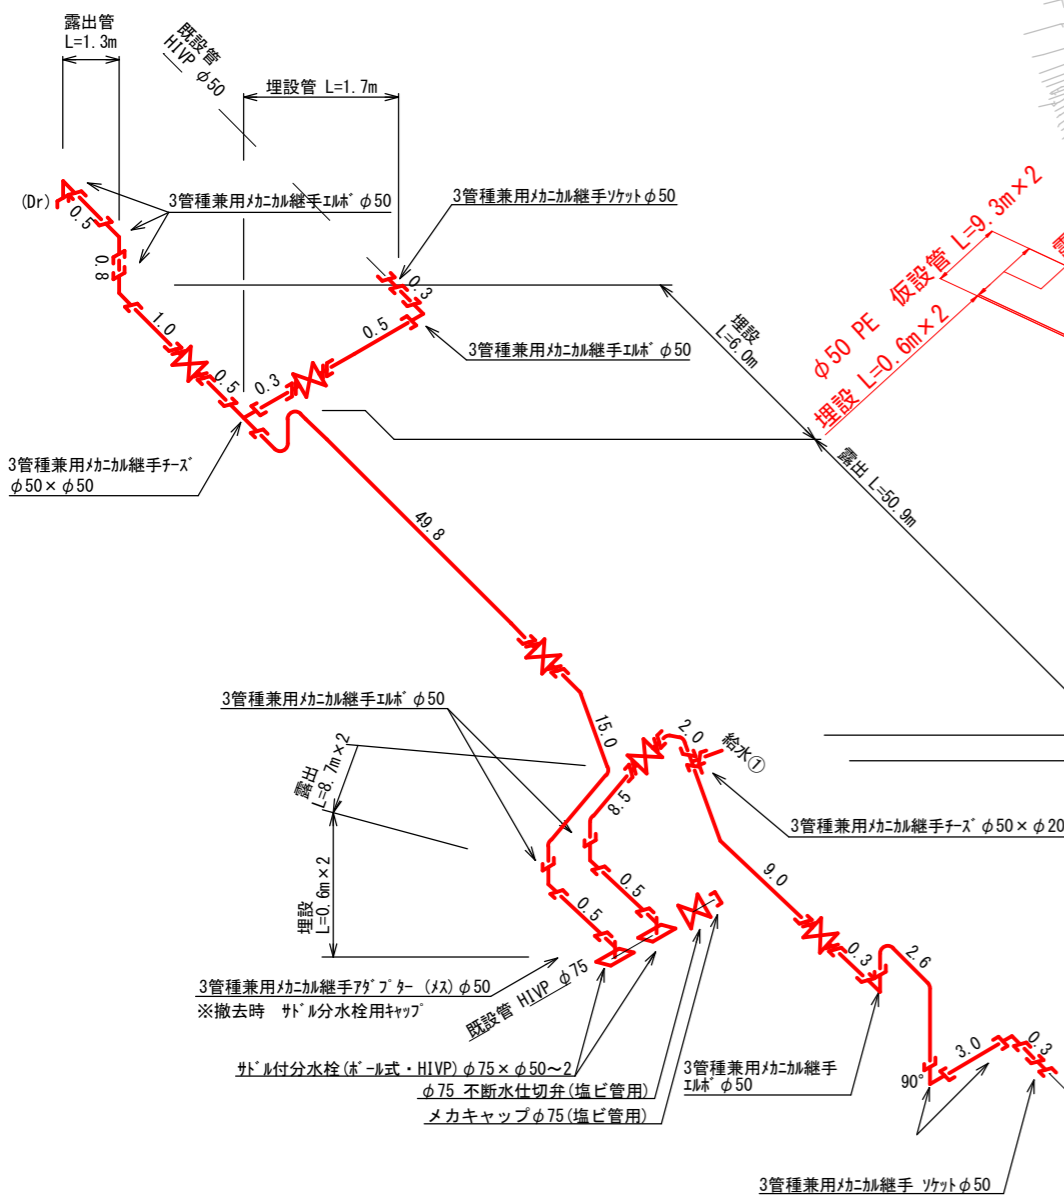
露出管
L=1.3m

既設管
HIVP φ50

埋設管 L=1.7m

(Dr)
0.5
0.8
1.0
0.5
0.3
0.5
0.3

3管種兼用ﾒｶﾆｶﾙ継手ｴﾙﾎﾞ φ50

3管種兼用ﾒｶﾆｶﾙ継手ｿｹｯﾄφ50

3管種兼用ﾒｶﾆｶﾙ継手ｴﾙﾎﾞ φ50

埋設
L=6.0m

φ50 PE 仮設管 L=9.3m×2
埋設 L=0.6m×2

3管種兼用ﾒｶﾆｶﾙ継手ﾁｰｽﾞ
φ50×φ50

露出 L=50.9m

49.8

3管種兼用ﾒｶﾆｶﾙ継手ｴﾙﾎﾞ φ50

15.0
2.0
給水①
8.5

露出
L=8.7m×2

埋設
L=0.6m×2

3管種兼用ﾒｶﾆｶﾙ継手ﾁｰｽﾞ φ50×φ20

0.5
0.5
9.0
0.3
2.6

3管種兼用ﾒｶﾆｶﾙ継手ｱﾀﾞﾌﾟﾀｰ (ﾒｽ) φ50
※撤去時 ｻﾄﾞﾙ分水栓用ｷｬｯﾌﾟ

既設管 HIVP φ75

ｻﾄﾞﾙ付分水栓(ﾎﾞｰﾙ式・HIVP)φ75×φ50~2
φ75 不断水仕切弁(塩ビ管用)
メカキャップφ75(塩ビ管用)

3管種兼用ﾒｶﾆｶﾙ継手
ｴﾙﾎﾞ φ50

90°
3.0
0.3

3管種兼用ﾒｶﾆｶﾙ継手 ｿｹｯﾄφ50